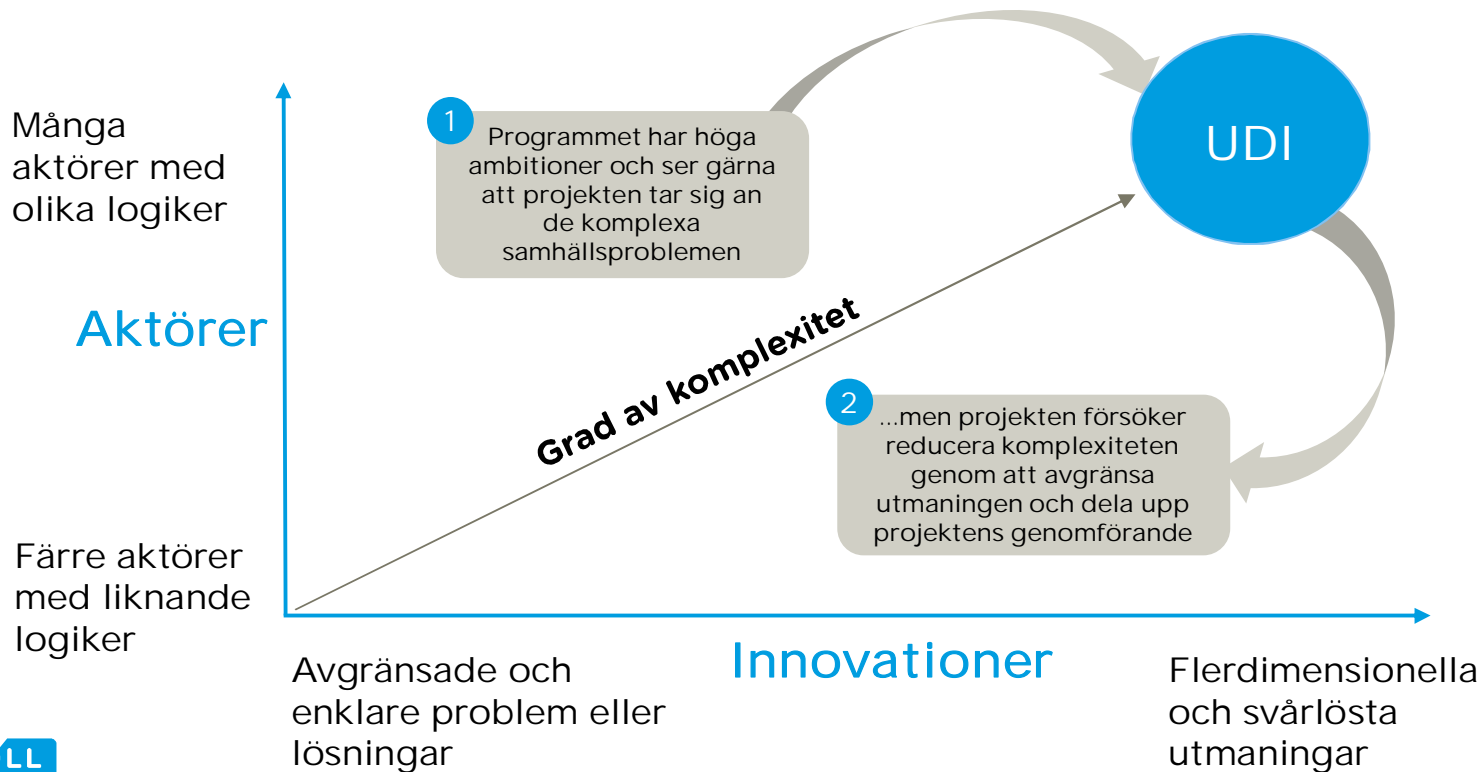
Många aktörer med olika logiker

Aktörer

Färre aktörer med liknande logiker

1 Programmet har höga ambitioner och ser gärna att projekten tar sig an de komplexa samhällsproblemen

UDI

Grad av komplexitet

2 …men projekten försöker reducera komplexiteten genom att avgränsa utmaningen och dela upp projektens genomförande

Avgränsade och enklare problem eller lösningar

Innovationer

Flerdimensionella och svårlösta utmaningar

LL